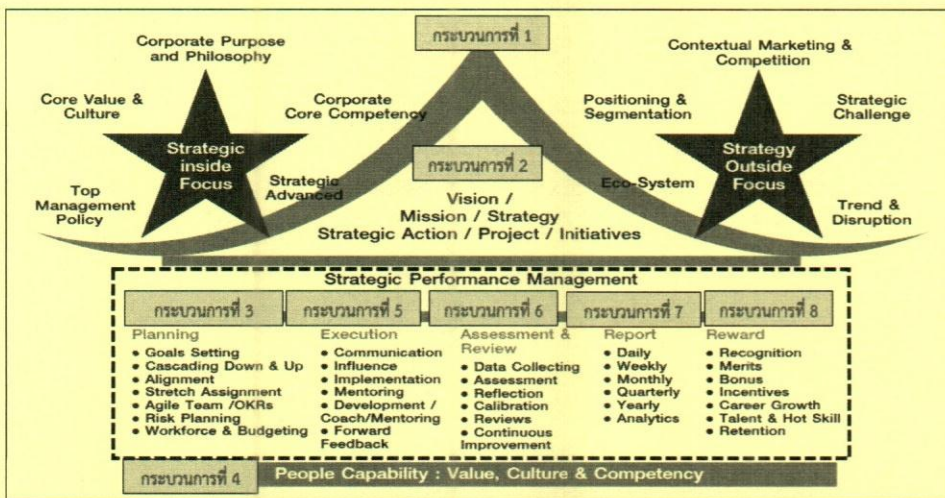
กระบวนการที่ 1

Corporate Purpose and Philosophy

Core Value & Culture

Corporate Core Competency

Strategic inside Focus

Top Management Policy

Strategic Advanced

Contextual Marketing & Competition

Positioning & Segmentation

Strategic Challenge

Strategy Outside Focus

Eco-System

Trend & Disruption

กระบวนการที่ 2

Vision / Mission / Strategy Strategic Action / Project / Initiatives

Strategic Performance Management

กระบวนการที่ 3

Planning
• Goals Setting
• Cascading Down & Up
• Alignment
• Stretch Assignment
• Agile Team /OKRs
• Risk Planning
• Workforce & Budgeting

กระบวนการที่ 5

Execution
• Communication
• Influence
• Implementation
• Mentoring
• Development / Coach/Mentoring
• Forward Feedback

กระบวนการที่ 6

Assessment & Review
• Data Collecting
• Assessment
• Reflection
• Calibration
• Reviews
• Continuous Improvement

กระบวนการที่ 7

Report
• Daily
• Weekly
• Monthly
• Quarterly
• Yearly
• Analytics

กระบวนการที่ 8

Reward
• Recognition
• Merits
• Bonus
• Incentives
• Career Growth
• Talent & Hot Skill
• Retention

กระบวนการที่ 4

People Capability : Value, Culture & Competency